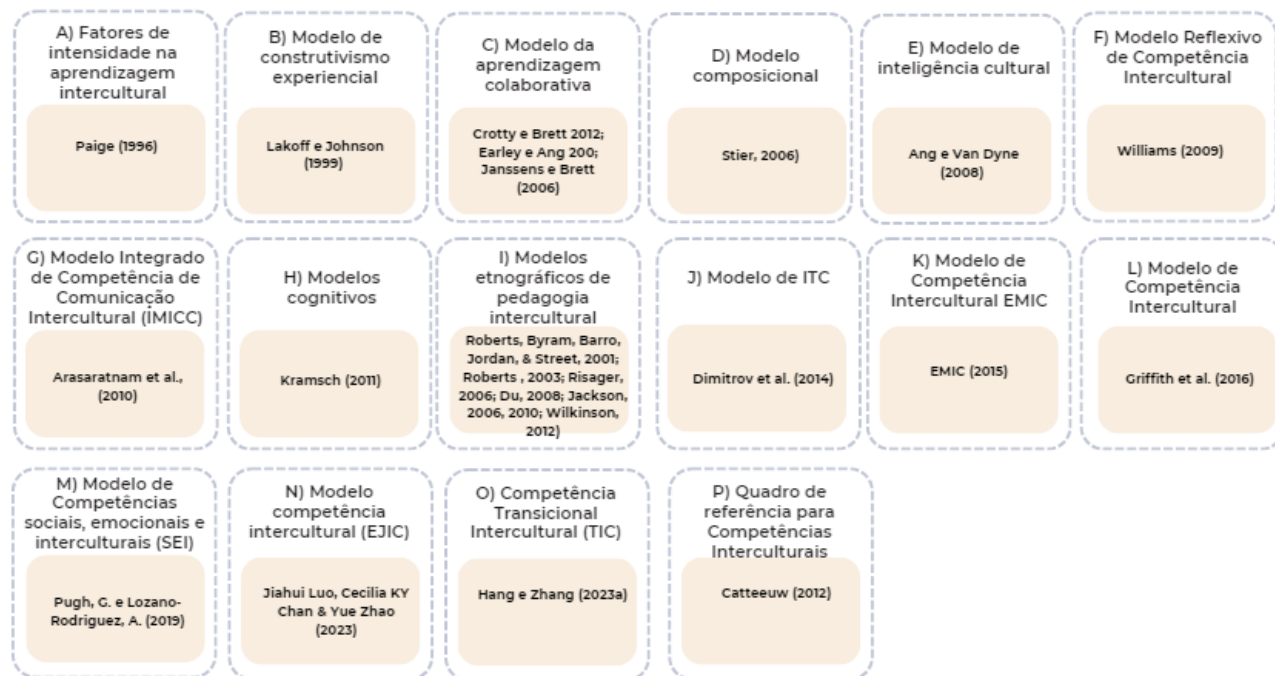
A) Fatores de intensidade na aprendizagem intercultural

Paige (1996)

B) Modelo de construtivismo experiencial

Lakoff e Johnson (1999)

C) Modelo da aprendizagem colaborativa

Crotty e Brett 2012; Earley e Ang 200; Janssens e Brett (2006)

D) Modelo composicional

Stier, 2006)

E) Modelo de inteligência cultural

Ang e Van Dyne (2008)

F) Modelo Reflexivo de Competência Intercultural

Williams (2009)

G) Modelo Integrado de Competência de Comunicação Intercultural (IMICC)

Arasaratnam et al., (2010)

H) Modelos cognitivos

Kramsch (2011)

I) Modelos etnográficos de pedagogia intercultural

Roberts, Byram, Barro, Jordan, & Street, 2001; Roberts , 2003; Risager, 2006; Du, 2008; Jackson, 2006, 2010; Wilkinson, 2012)

J) Modelo de ITC

Dimitrov et al. (2014)

K) Modelo de Competência Intercultural EMIC

EMIC (2015)

L) Modelo de Competência Intercultural

Griffith et al. (2016)

M) Modelo de Competências sociais, emocionais e interculturais (SEI)

Pugh, G. e Lozano-Rodriguez, A. (2019)

N) Modelo competência intercultural (EJIC)

Jiahui Luo, Cecilia KY Chan & Yue Zhao (2023)

O) Competência Transicional Intercultural (TIC)

Hang e Zhang (2023a)

P) Quadro de referência para Competências Interculturais

Catteeuw (2012)